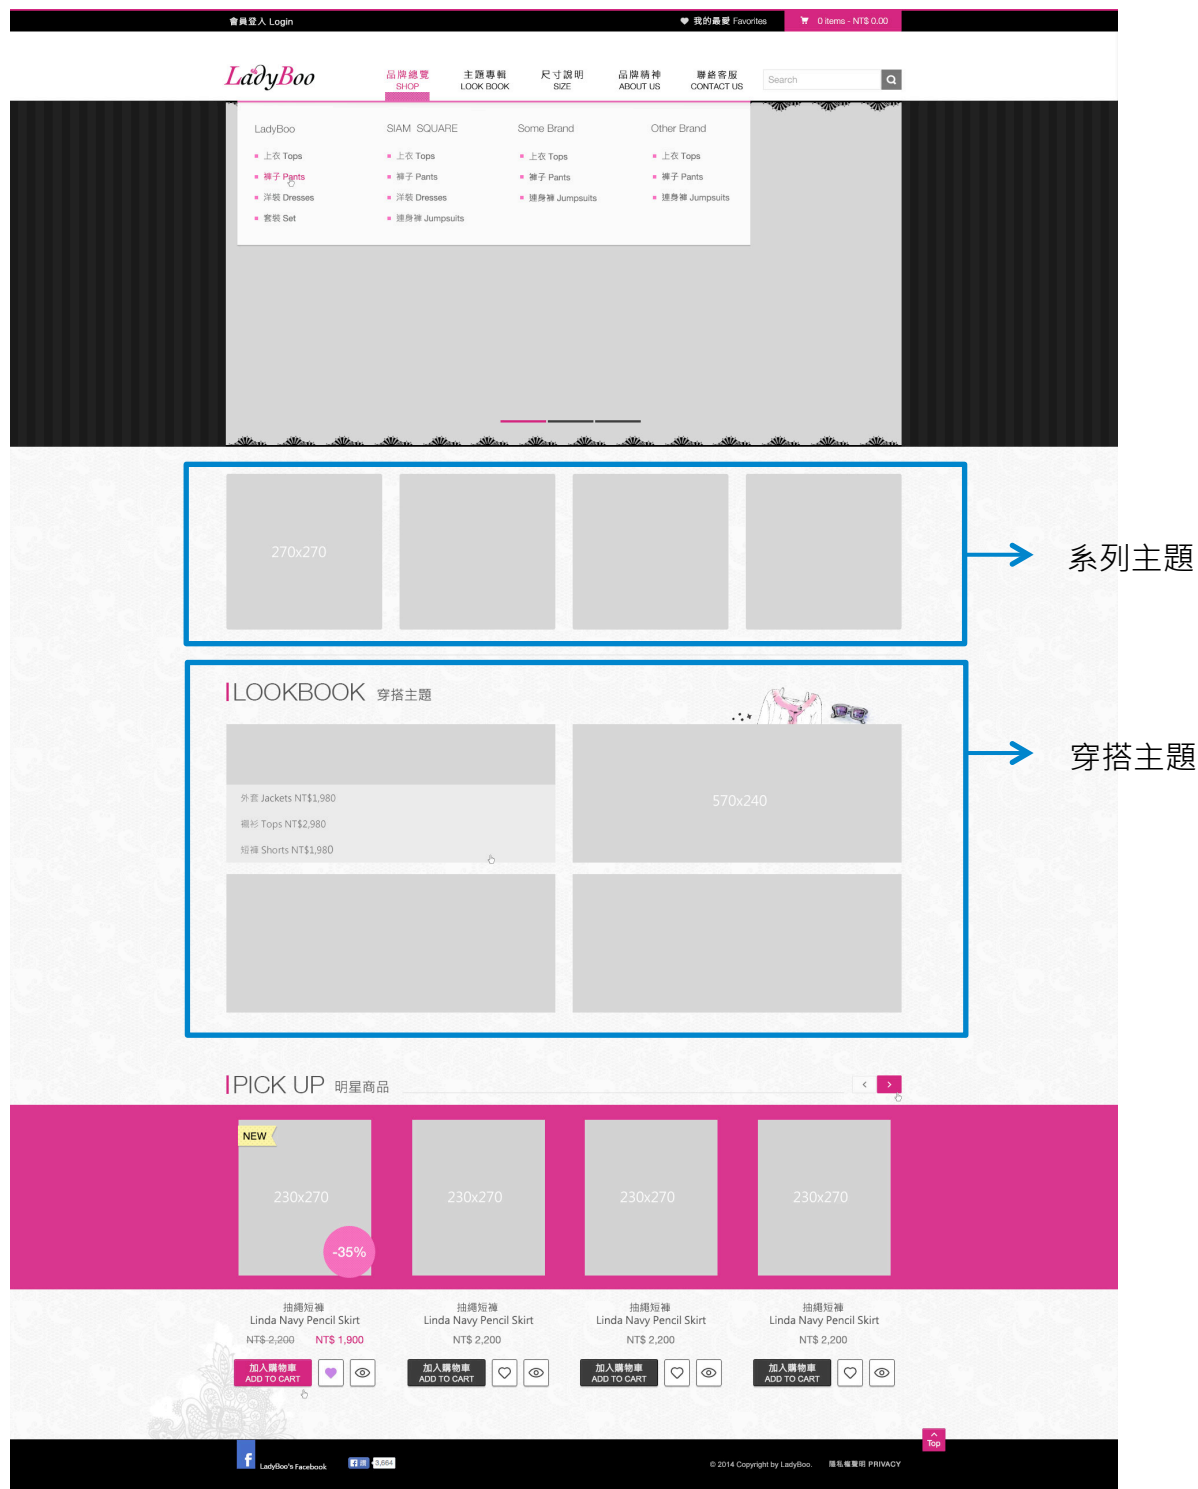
會員登入 Login

我的最愛 Favorites

0 items - NT$ 0.00

LadyBoo

品牌總覽 SHOP

主題專輯 LOOK BOOK

尺寸說明 SIZE

品牌精神 ABOUT US

聯絡客服 CONTACT US

Search

LadyBoo
上衣 Tops
褲子 Pants
洋裝 Dresses
套裝 Set

SIAM SQUARE
上衣 Tops
褲子 Pants
洋裝 Dresses
連身褲 Jumpsuits

Some Brand
上衣 Tops
褲子 Pants
連身褲 Jumpsuits

Other Brand
上衣 Tops
褲子 Pants
連身褲 Jumpsuits

270x270

系列主題

LOOKBOOK 穿搭主題

外套 Jackets NT$1,980
襯衫 Tops NT$2,980
短褲 Shorts NT$1,980

570x240

穿搭主題

PICK UP 明星商品

NEW

230x270

-35%

230x270

230x270

230x270

抽繩短褲
Linda Navy Pencil Skirt
NT$ 2,200 NT$ 1,900
加入購物車 ADD TO CART

抽繩短褲
Linda Navy Pencil Skirt
NT$ 2,200
加入購物車 ADD TO CART

抽繩短褲
Linda Navy Pencil Skirt
NT$ 2,200
加入購物車 ADD TO CART

抽繩短褲
Linda Navy Pencil Skirt
NT$ 2,200
加入購物車 ADD TO CART

Top

LadyBoo's Facebook

讚 3,864

© 2014 Copyright by LadyBoo. 隱私權聲明 PRIVACY